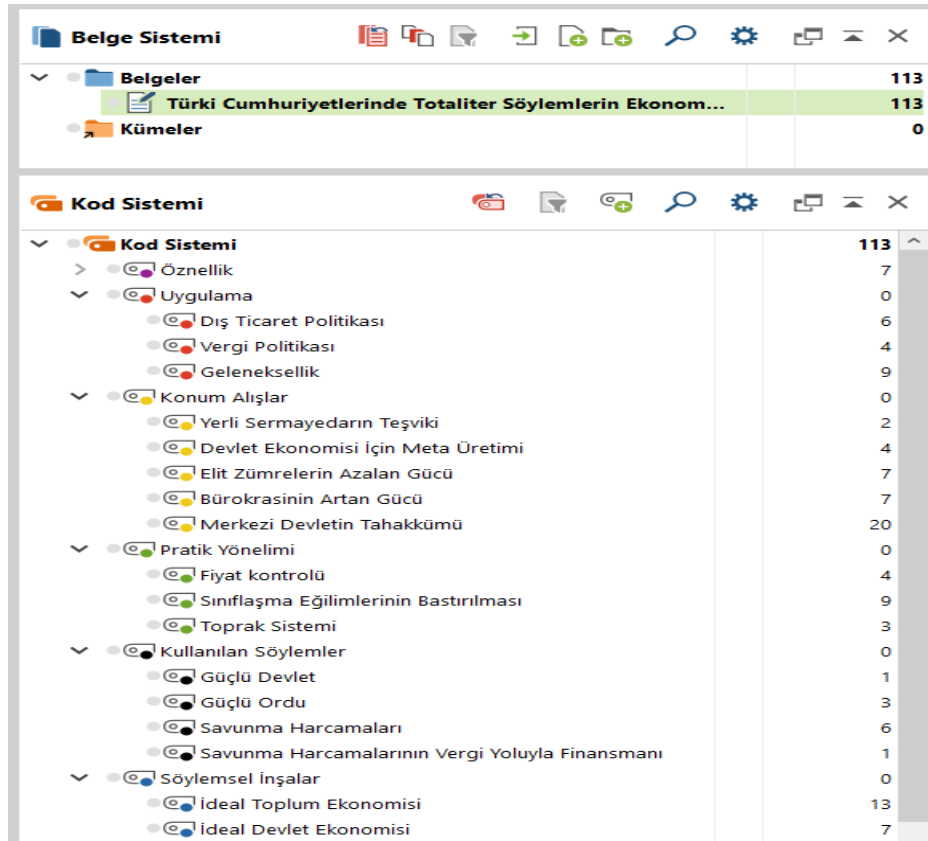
Belge Sistemi

Belgeler 113
Türki Cumhuriyetlerinde Totaliter Söylemlerin Ekonom... 113
Kümeler 0

Kod Sistemi

Kod Sistemi 113
Öznellik 7
Uygulama 0
Dış Ticaret Politikası 6
Vergi Politikası 4
Geleneksellik 9
Konum Alışlar 0
Yerli Sermayedarın Teşviki 2
Devlet Ekonomisi İçin Meta Üretimi 4
Elit Zümrelerin Azalan Gücü 7
Bürokrasinin Artan Gücü 7
Merkezi Devletin Tahakkümü 20
Pratik Yönelimi 0
Fiyat kontrolü 4
Sınıflaşma Eğilimlerinin Bastırılması 9
Toprak Sistemi 3
Kullanılan Söylemler 0
Güçlü Devlet 1
Güçlü Ordu 3
Savunma Harcamaları 6
Savunma Harcamalarının Vergi Yoluyla Finansmanı 1
Söylemsel İnşalar 0
İdeal Toplum Ekonomisi 13
İdeal Devlet Ekonomisi 7